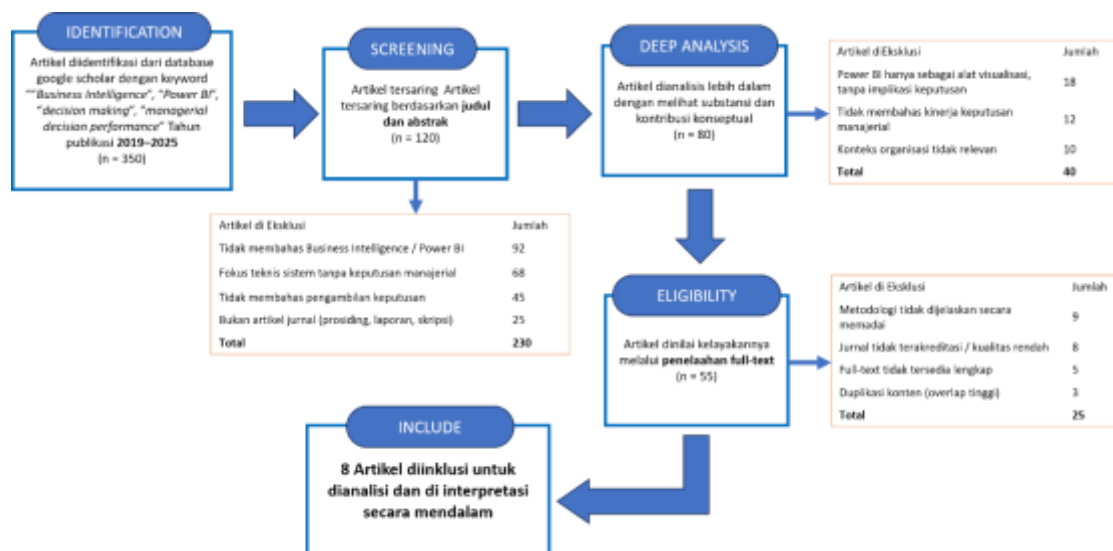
IDENTIFICATION

Artikel diidentifikasi dari database google scholar dengan keyword ""Business Intelligence", "Power BI", "decision making", "managerial decision performance" Tahun publikasi 2019–2025 (n = 350)

SCREENING

Artikel tersaring Artikel tersaring berdasarkan judul dan abstrak (n = 120)

DEEP ANALYSIS

Artikel dianalisis lebih dalam dengan melihat substansi dan kontribusi konseptual (n = 80)

| Artikel diEksklusi | Jumlah |
|---|---|
| Power BI hanya sebagai alat visualisasi, tanpa implikasi keputusan | 18 |
| Tidak membahas kinerja keputusan manajerial | 12 |
| Konteks organisasi tidak relevan | 10 |
| Total | 40 |

| Artikel di Eksklusi | Jumlah |
|---|---|
| Tidak membahas Business Intelligence / Power BI | 92 |
| Fokus teknis sistem tanpa keputusan manajerial | 68 |
| Tidak membahas pengambilan keputusan | 45 |
| Bukan artikel jurnal (prosiding, laporan, skripsi) | 25 |
| Total | 230 |

ELIGIBILITY

Artikel dinilai kelayakannya melalui penelaahan full-text (n = 55)

| Artikel di Eksklusi | Jumlah |
|---|---|
| Metodologi tidak dijelaskan secara memadai | 9 |
| Jurnal tidak terakreditasi / kualitas rendah | 8 |
| Full-text tidak tersedia lengkap | 5 |
| Duplikasi konten (overlap tinggi) | 3 |
| Total | 25 |

INCLUDE

8 Artikel diinklusi untuk dianalisi dan di interpretasi secara mendalam